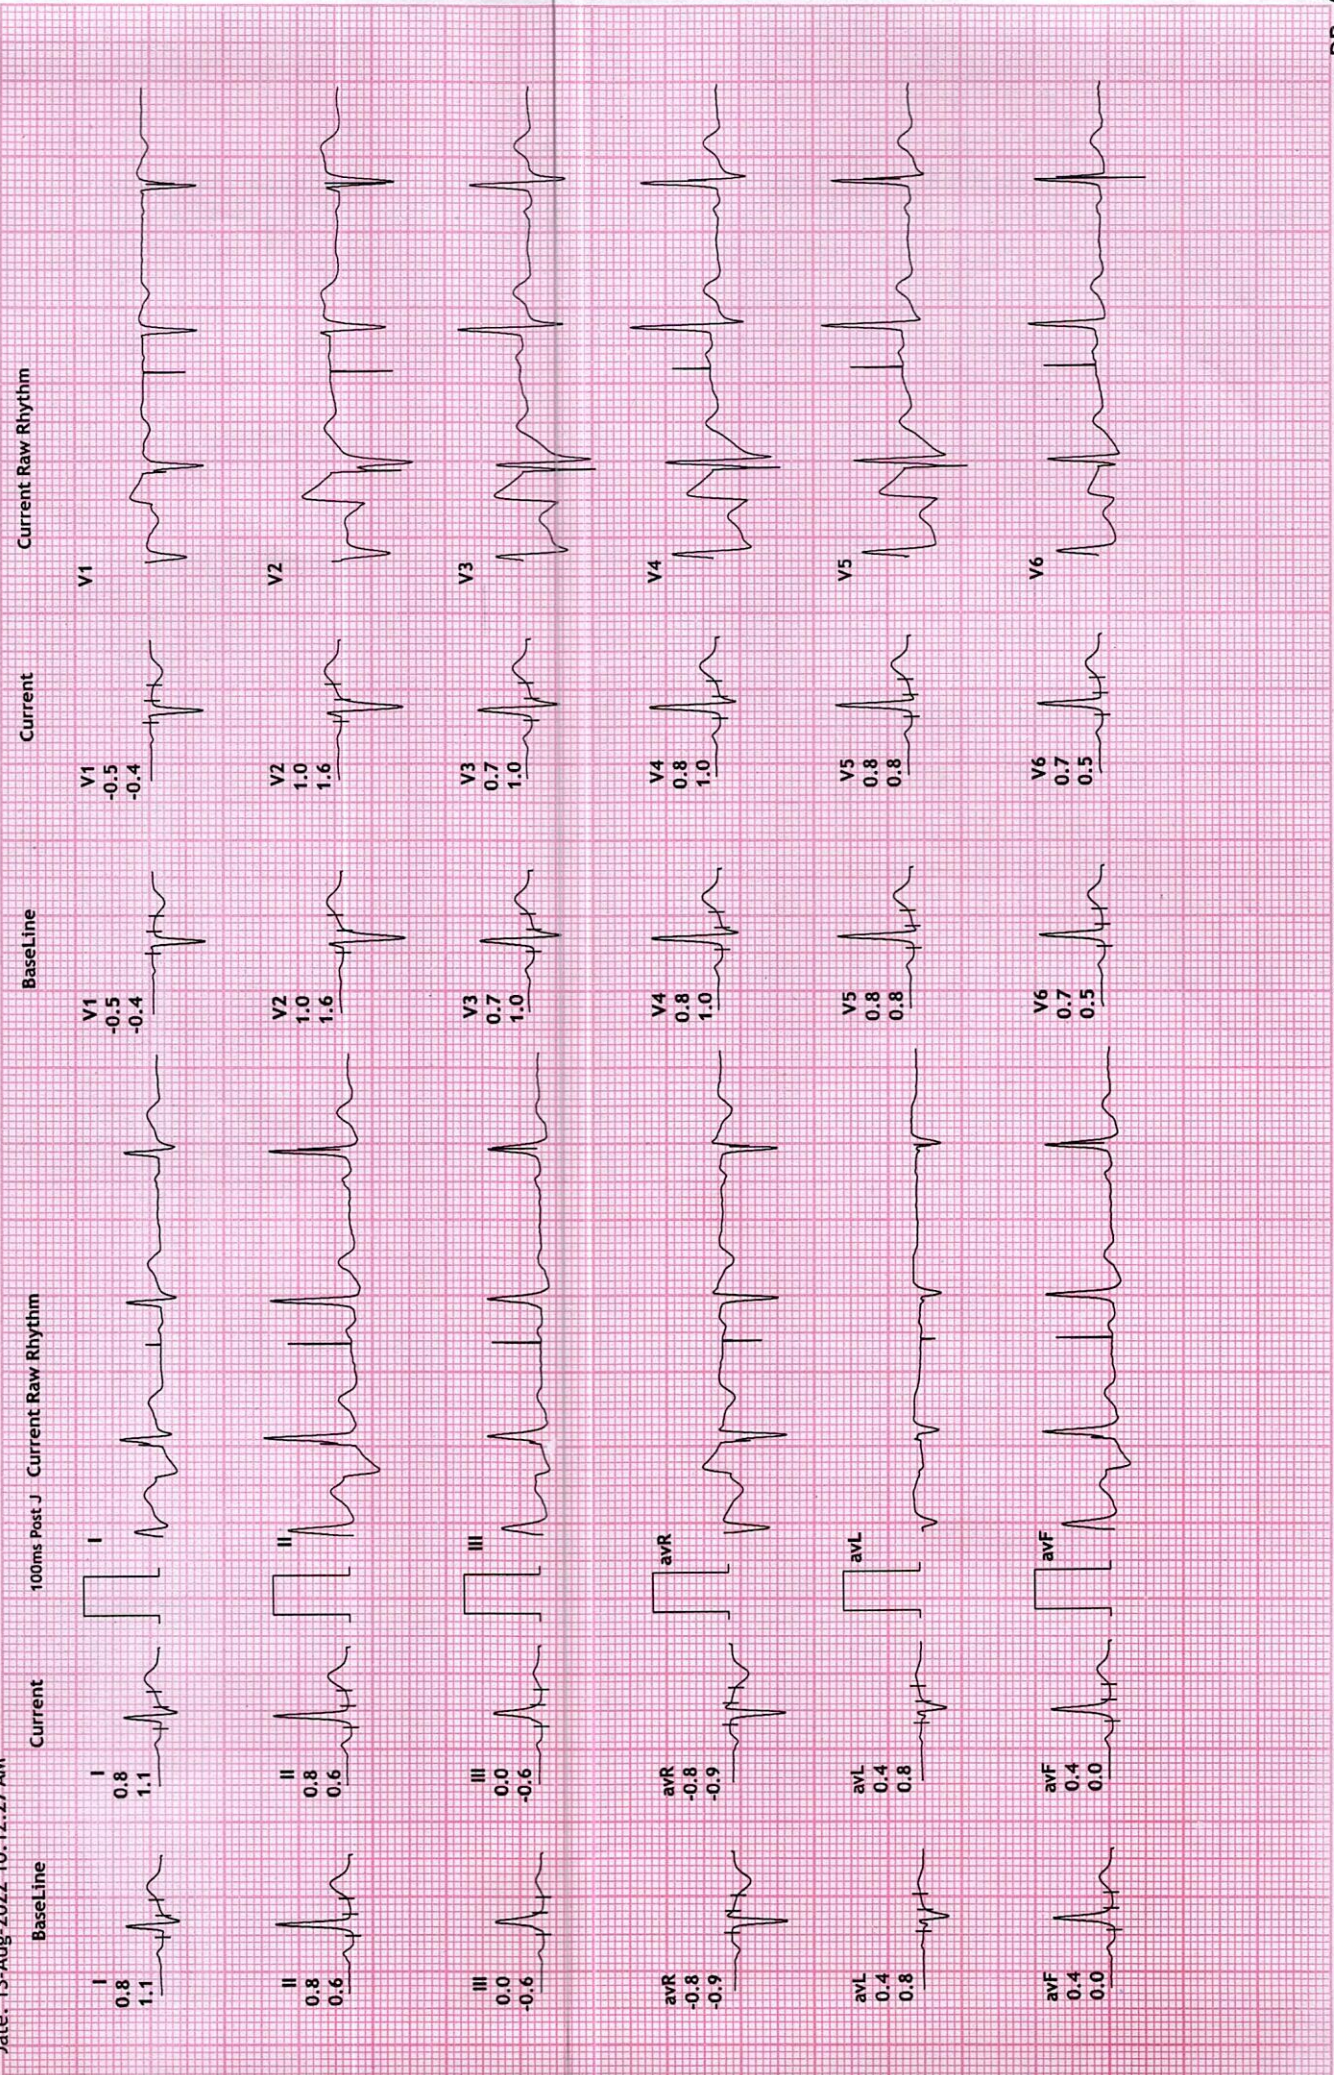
Date: 13-Aug-2022 10:12:27 AM

BaseLine

Current

100ms Post J

Current Raw Rhythm

BaseLine

Current

Current Raw Rhythm

I
0.8
1.1

I
0.8
1.1

I

II
0.8
0.6

II
0.8
0.6

II

III
0.0
-0.6

III
0.0
-0.6

III

avR
-0.8
-0.9

avR
-0.8
-0.9

avR

avL
0.4
0.8

avL
0.4
0.8

avL

avF
0.4
0.0

avF
0.4
0.0

avF

V1
-0.5
-0.4

V1
-0.5
-0.4

V1

V2
1.0
1.6

V2
1.0
1.6

V2

V3
0.7
1.0

V3
0.7
1.0

V3

V4
0.8
1.0

V4
0.8
1.0

V4

V5
0.8
0.8

V5
0.8
0.8

V5

V6
0.7
0.5

V6
0.7
0.5

V6